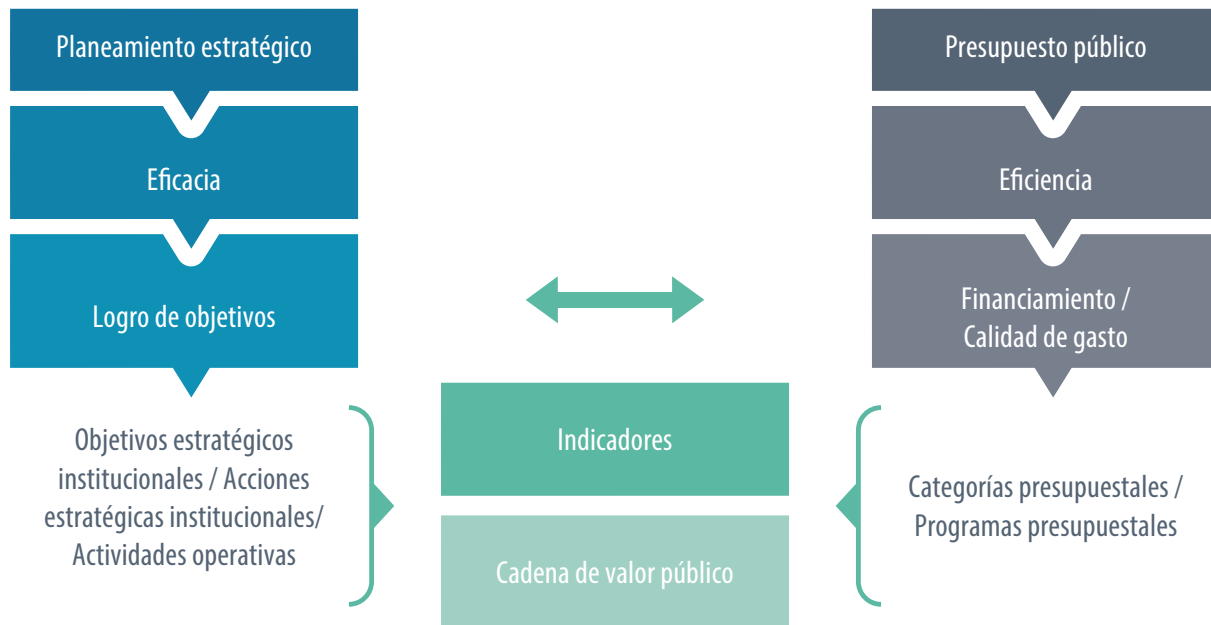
Planeamiento estratégico

Eficacia

Logro de objetivos

Presupuesto público

Eficiencia

Financiamiento / Calidad de gasto

Objetivos estratégicos institucionales / Acciones estratégicas institucionales/ Actividades operativas

Indicadores

Cadena de valor público

Categorías presupuestales / Programas presupuestales